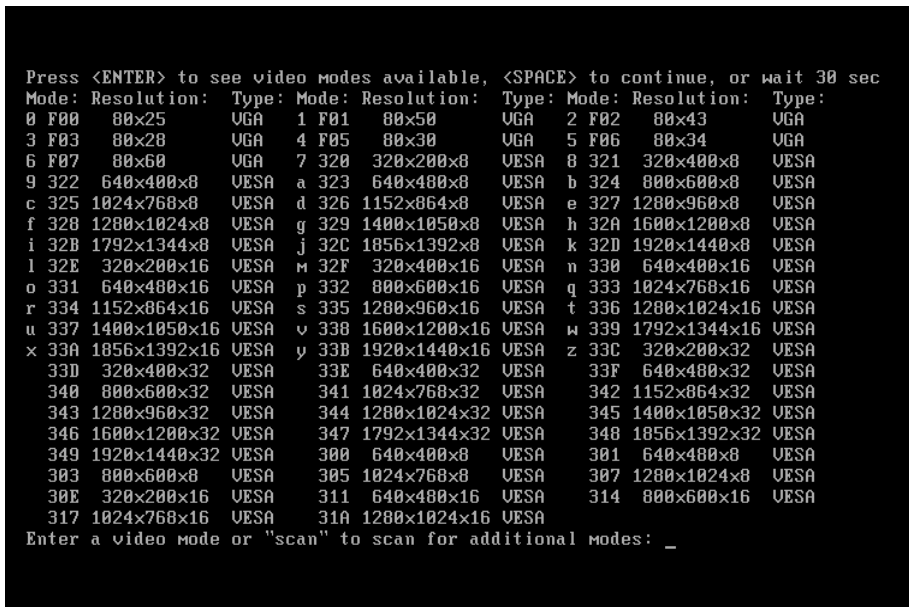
Press <ENTER> to see video modes available, <SPACE> to continue, or wait 30 sec

| Mode: | Resolution: | Type: | Mode: | Resolution: | Type: | Mode: | Resolution: | Type: |
|---|---|---|---|---|---|---|---|---|
| 0 F00 | 80x25 | VGA | 1 F01 | 80x50 | VGA | 2 F02 | 80x43 | VGA |
| 3 F03 | 80x28 | VGA | 4 F05 | 80x30 | VGA | 5 F06 | 80x34 | VGA |
| 6 F07 | 80x60 | VGA | 7 320 | 320x200x8 | VESA | 8 321 | 320x400x8 | VESA |
| 9 322 | 640x400x8 | VESA | a 323 | 640x480x8 | VESA | b 324 | 800x600x8 | VESA |
| c 325 | 1024x768x8 | VESA | d 326 | 1152x864x8 | VESA | e 327 | 1280x960x8 | VESA |
| f 328 | 1280x1024x8 | VESA | g 329 | 1400x1050x8 | VESA | h 32A | 1600x1200x8 | VESA |
| i 32B | 1792x1344x8 | VESA | j 32C | 1856x1392x8 | VESA | k 32D | 1920x1440x8 | VESA |
| l 32E | 320x200x16 | VESA | m 32F | 320x400x16 | VESA | n 330 | 640x400x16 | VESA |
| o 331 | 640x480x16 | VESA | p 332 | 800x600x16 | VESA | q 333 | 1024x768x16 | VESA |
| r 334 | 1152x864x16 | VESA | s 335 | 1280x960x16 | VESA | t 336 | 1280x1024x16 | VESA |
| u 337 | 1400x1050x16 | VESA | v 338 | 1600x1200x16 | VESA | w 339 | 1792x1344x16 | VESA |
| x 33A | 1856x1392x16 | VESA | y 33B | 1920x1440x16 | VESA | z 33C | 320x200x32 | VESA |
| 33D | 320x400x32 | VESA | 33E | 640x400x32 | VESA | 33F | 640x480x32 | VESA |
| 340 | 800x600x32 | VESA | 341 | 1024x768x32 | VESA | 342 | 1152x864x32 | VESA |
| 343 | 1280x960x32 | VESA | 344 | 1280x1024x32 | VESA | 345 | 1400x1050x32 | VESA |
| 346 | 1600x1200x32 | VESA | 347 | 1792x1344x32 | VESA | 348 | 1856x1392x32 | VESA |
| 349 | 1920x1440x32 | VESA | 300 | 640x400x8 | VESA | 301 | 640x480x8 | VESA |
| 303 | 800x600x8 | VESA | 305 | 1024x768x8 | VESA | 307 | 1280x1024x8 | VESA |
| 30E | 320x200x16 | VESA | 311 | 640x480x16 | VESA | 314 | 800x600x16 | VESA |
| 317 | 1024x768x16 | VESA | 31A | 1280x1024x16 | VESA | | | |

Enter a video mode or "scan" to scan for additional modes: _